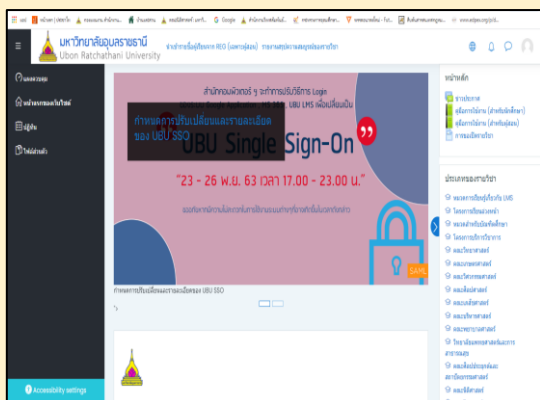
มหาวิทยาลัยอุบลราชธานี
Ubon Ratchathani University

แดชบอร์ด
หน้าแรกของเว็บไซต์
ปฏิทิน
ไฟล์ส่วนตัว

UBU Single Sign-On
"23 - 26 พ.ย. 63 เวลา 17.00 - 23.00 น."
กำหนดการปรับเปลี่ยนและรายละเอียดของ UBU SSO

SAML

กำหนดการปรับเปลี่ยนและรายละเอียดของ UBU SSO

หน้าหลัก
ข่าวประกาศ
คู่มือการใช้งาน (สำหรับนักศึกษา)
คู่มือการใช้งาน (สำหรับผู้สอน)
การขอเปิดรายวิชา

ประเภทของรายวิชา

Accessibility settings